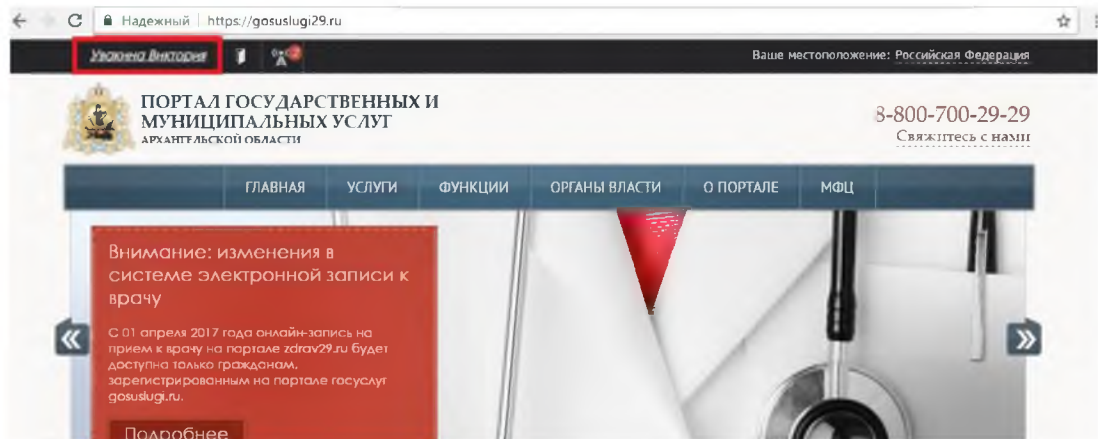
Надежный | https://gosuslugi29.ru

Уважена Виктория

Ваше местоположение: Российская Федерация

ПОРТАЛ ГОСУДАРСТВЕННЫХ И МУНИЦИПАЛЬНЫХ УСЛУГ
АРХАНГЕЛЬСКОЙ ОБЛАСТИ

8-800-700-29-29
Свяжитесь с нами

ГЛАВНАЯ УСЛУГИ ФУНКЦИИ ОРГАНЫ ВЛАСТИ О ПОРТАЛЕ МФЦ

Внимание: изменения в системе электронной записи к врачу

С 01 апреля 2017 года онлайн-запись на прием к врачу на портале zdrav29.ru будет доступна только гражданам, зарегистрированным на портале госуслуг gosuslugi.ru.

Подробнее